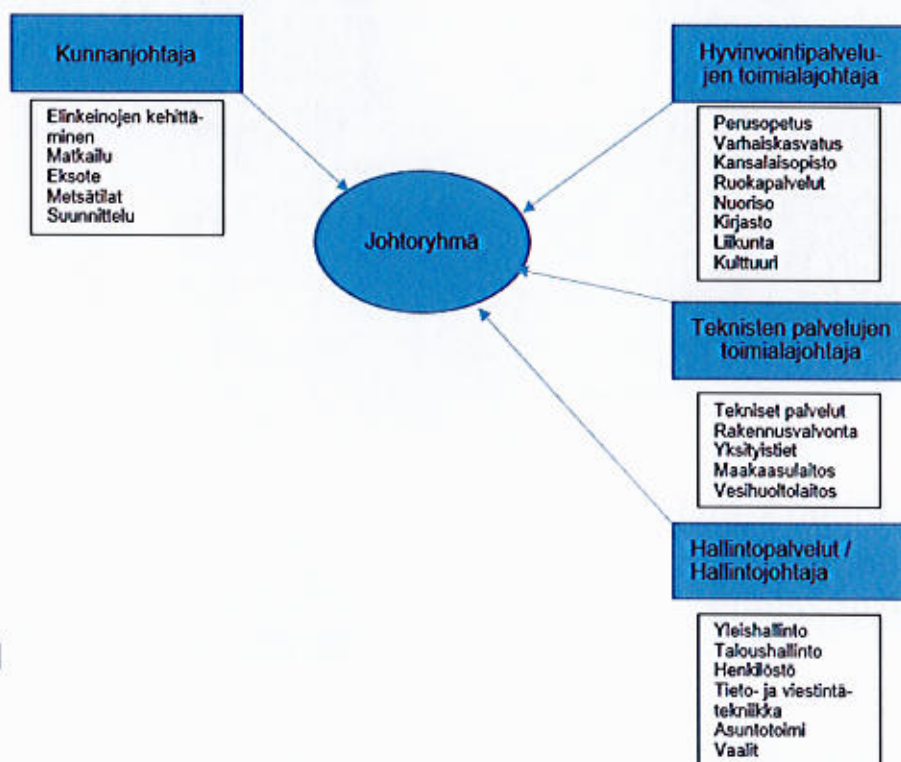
Kunnanjohtaja

Elinkeinojen kehittäminen
Matkailu
Eksote
Metsätilat
Suunnittelu

Johtoryhmä

Hyvinvointipalvelujen toimialajohtaja

Perusopetus
Varhaiskasvatus
Kansalaisopisto
Ruokapalvelut
Nuoriso
Kirjasto
Liikunta
Kulttuuri

Teknisten palvelujen toimialajohtaja

Tekniset palvelut
Rakennusvalvonta
Yksityistiet
Maakaasulaitos
Vesihuoltolaitos

Hallintopalvelut / Hallintojohtaja

Yleishallinto
Taloushallinto
Henkilöstö
Tieto- ja viestintätekniikka
Asuntotoimi
Vaalit